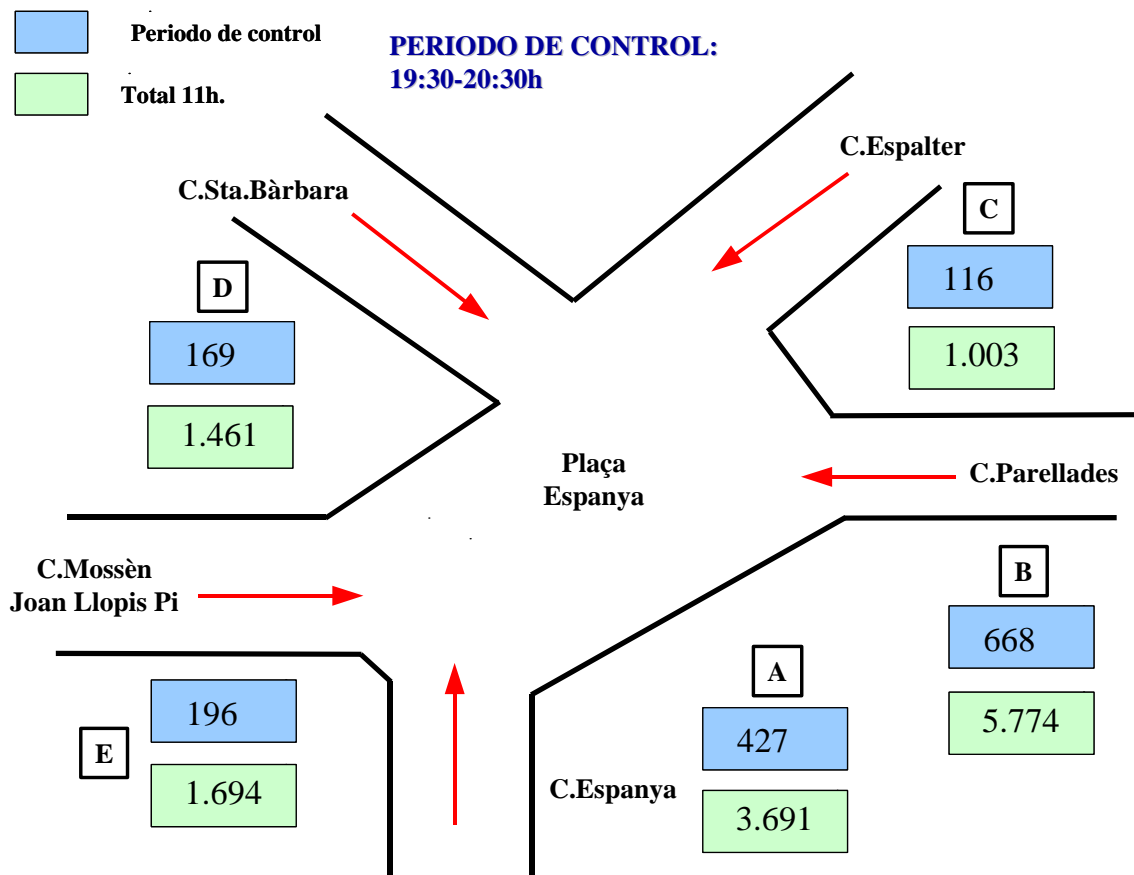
Periodo de control

Total 11h.

PERIODO DE CONTROL:
19:30-20:30h

C.Espalter

C

116

1.003

C.Sta.Bàrbara

D

169

1.461

Plaça Espanya

C.Parellades

B

668

5.774

C.Mossèn Joan Llopis Pi

A

427

3.691

196

E

1.694

C.Espanya